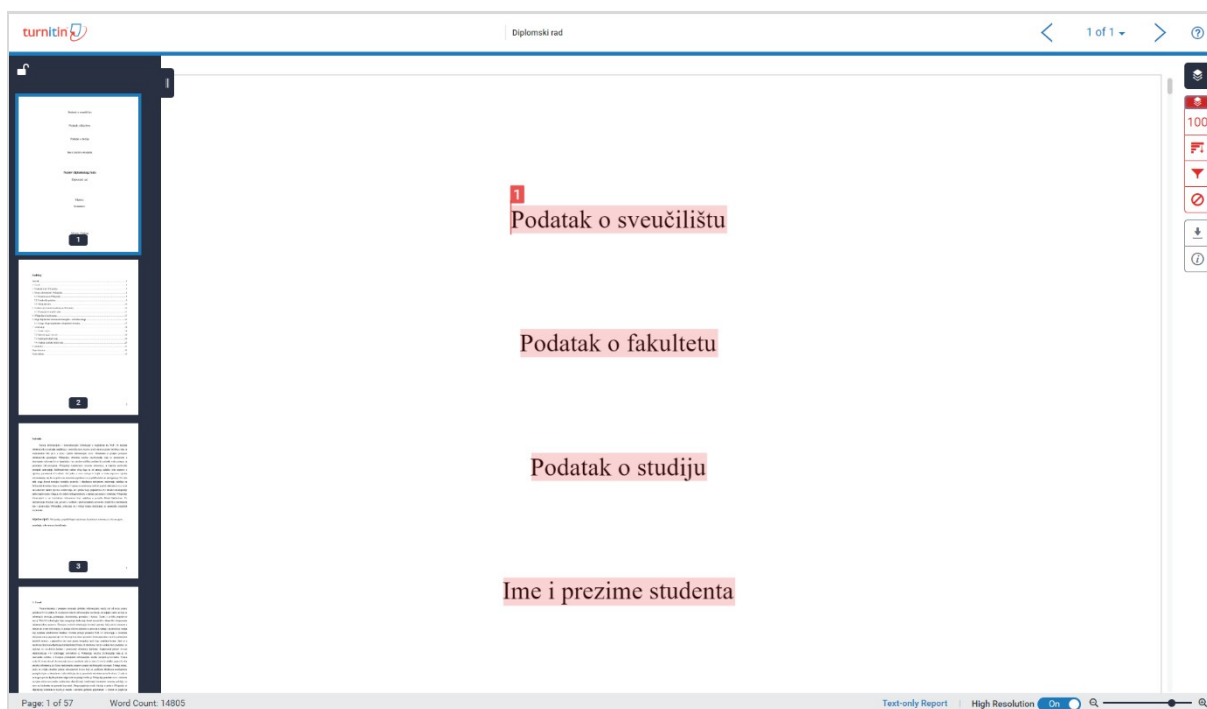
turnitin

Diplomski rad

1 of 1

1

Podatak o sveučilištu

Podatak o fakultetu

Podatak o studiju

Ime i prezime studenta

100

1

2

3

Page: 1 of 57

Word Count: 14805

Text-only Report

High Resolution

On